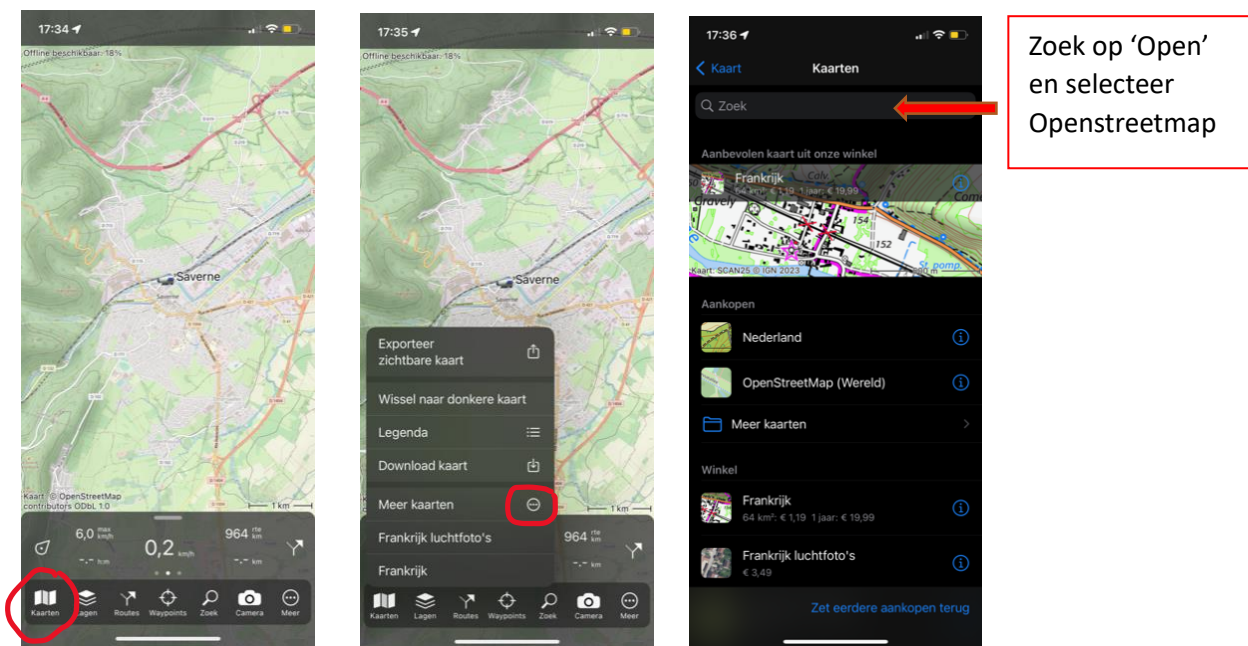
17:34

Offline beschikbaar: 18%

Saverne

Kaart: © OpenStreetMap contributors ODbL 1.0

1 km

6,0 max km/h

0,2 km/h

964 rte km

-.- h:m

-.- km

Kaarten Lagen Routes Waypoints Zoek Camera Meer

17:35

Offline beschikbaar: 18%

Saverne

Exporteer zichtbare kaart

Wissel naar donkere kaart

Legenda

Download kaart

Meer kaarten

Frankrijk luchtfoto's

Frankrijk

1 km

964 rte km

Kaarten Lagen Routes Waypoints Zoek Camera Meer

17:36

Kaart

Kaarten

Zoek

Aanbevolen kaart uit onze winkel

Frankrijk

64 km²: € 1,19 1 jaar: € 19,99

Kaart: SCAN25 © IGN 2023

Aankopen

Nederland

OpenStreetMap (Wereld)

Meer kaarten

Winkel

Frankrijk

64 km²: € 1,19 1 jaar: € 19,99

Frankrijk luchtfoto's

€ 3,49

Zet eerdere aankopen terug

Zoek op 'Open' en selecteer Openstreetmap